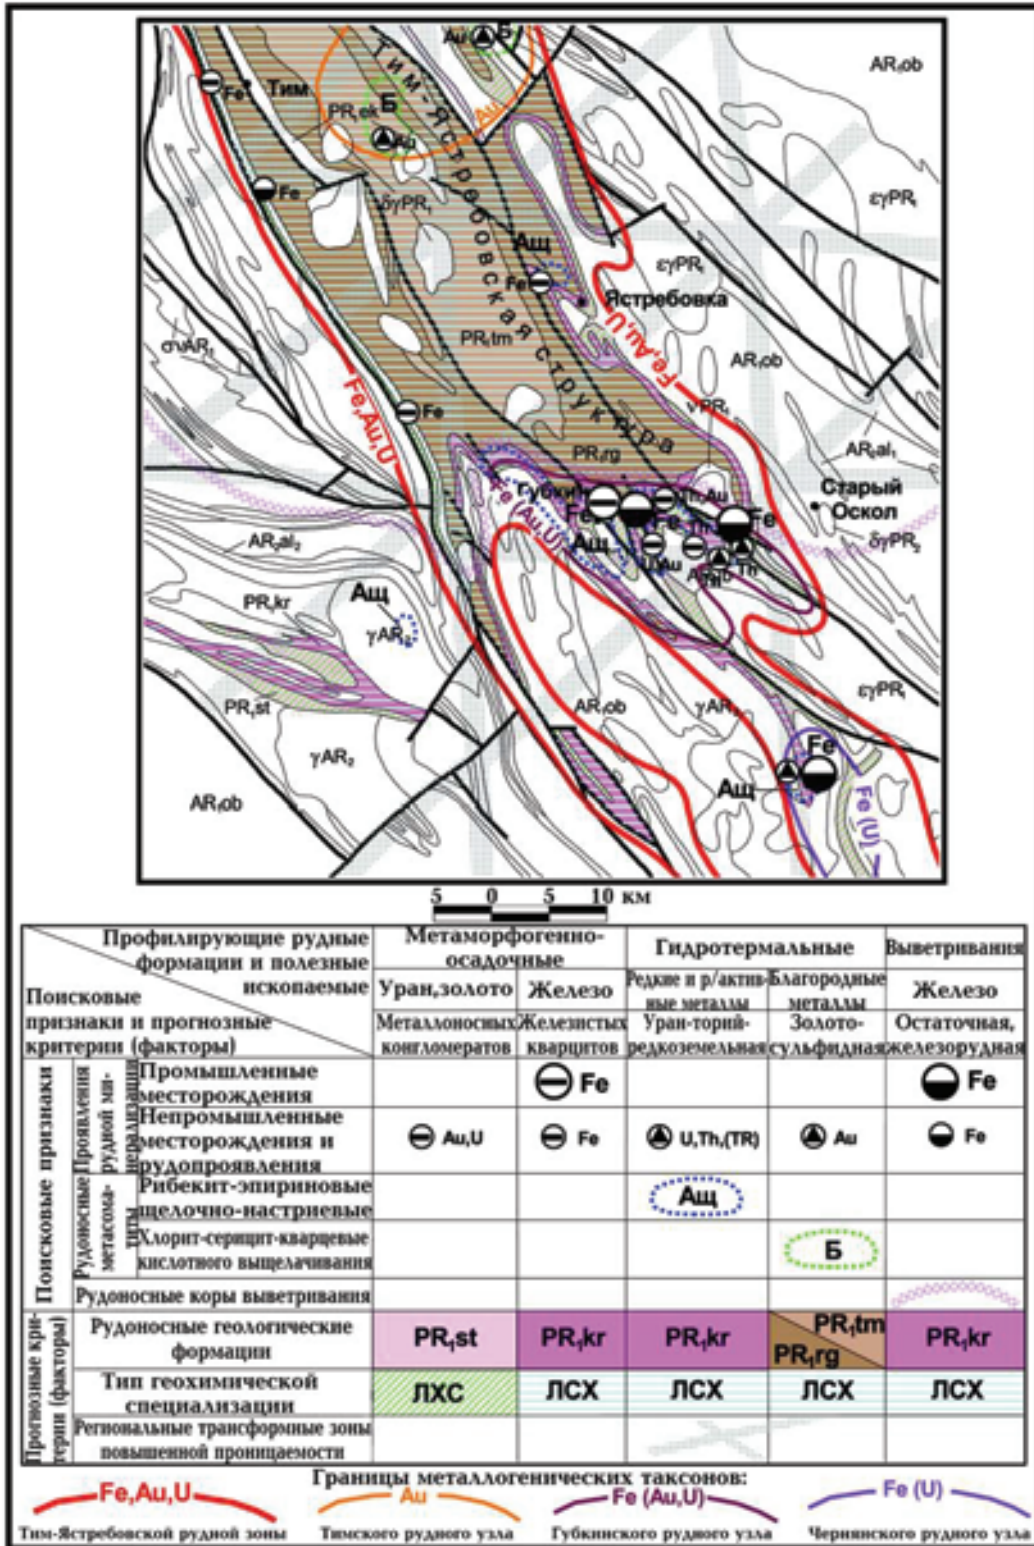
Au Б
AR$_1$ob
Fe Тим
PR$_1$ok
Б
Au
Тим-Ястребовская структура
Au
Fe
δγPR$_1$
εγPR$_1$
Ащ
Fe
εγPR$_1$
Ястребовка
PR$_1$tm
Fe,Au,U
AR$_1$ob
σνAR$_1$
Fe,Au,U
Fe
νPR$_1$
PR$_1$rg
AR$_2$al$_1$
Губкин
Fe
Th,Au
Fe
Старый Оскол
Fe (Au,U)
Fe
Th
Fe
δγPR$_2$
Ащ
U,Au
Au,U
Th
AR$_2$al$_2$
PR$_1$kr
Ащ
γAR$_2$
εγPR$_1$
PR$_1$st
AR$_1$ob
γAR$_2$
γAR$_2$
Fe
AR$_1$ob
Ащ
Fe (U)

5 0 5 10 км

| Поисковые признаки и прогнозные критерии (факторы) / Профилирующие рудные формации и полезные ископаемые | | Метаморфогенно-осадочные: Уран,золото — Металлоносных конгломератов | Метаморфогенно-осадочные: Железо — Железистых кварцитов | Гидротермальные: Редкие и р/активные металлы — Уран-торий-редкоземельная | Гидротермальные: Благородные металлы — Золото-сульфидная | Выветривания: Железо — Остаточная, железорудная |
|---|---|---|---|---|---|---|
| Поисковые признаки — Проявления рудной минерализации | Промышленные месторождения | | Fe | | | Fe |
| | Непромышленные месторождения и рудопроявления | Au,U | Fe | U,Th,(TR) | Au | Fe |
| Рудоносные метасоматиты | Рибекит-эгириновые щелочно-настриевые | | | Ащ | | |
| | Хлорит-серицит-кварцевые кислотного выщелачивания | | | | Б | |
| | Рудоносные коры выветривания | | | | | |
| Прогнозные критерии (факторы) | Рудоносные геологические формации | PR$_1$st | PR$_1$kr | PR$_1$kr | PR$_1$tm PR$_1$rg | PR$_1$kr |
| | Тип геохимической специализации | ЛХС | ЛСХ | ЛСХ | ЛСХ | ЛСХ |
| | Региональные трансформные зоны повышенной проницаемости | | | | | |

Границы металлогенических таксонов:
Fe,Au,U — Тим-Ястребовской рудной зоны
Au — Тимского рудного узла
Fe (Au,U) — Губкинского рудного узла
Fe (U) — Чернянского рудного узла